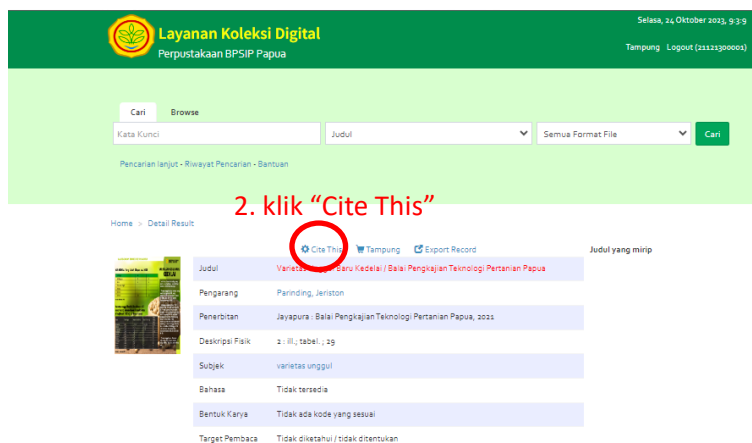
Layanan Koleksi Digital
Perpustakaan BPSIP Papua

Selasa, 24 Oktober 2023, 9:3:9

Tampung Logout (21121300001)

Cari Browse

Kata Kunci

Judul

Semua Format File

Cari

Pencarian lanjut - Riwayat Pencarian - Bantuan

2. klik "Cite This"

Home > Detail Result

Cite This Tampung Export Record

Judul yang mirip

| | |
|---|---|
| Judul | Varietas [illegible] Baru Kedelai / Balai Pengkajian Teknologi Pertanian Papua |
| Pengarang | Parinding, Jeriston |
| Penerbitan | Jayapura : Balai Pengkajian Teknologi Pertanian Papua, 2021 |
| Deskripsi Fisik | 2 : ill., tabel. ; 29 |
| Subjek | varietas unggul |
| Bahasa | Tidak tersedia |
| Bentuk Karya | Tidak ada kode yang sesuai |
| Target Pembaca | Tidak diketahui / tidak ditentukan |